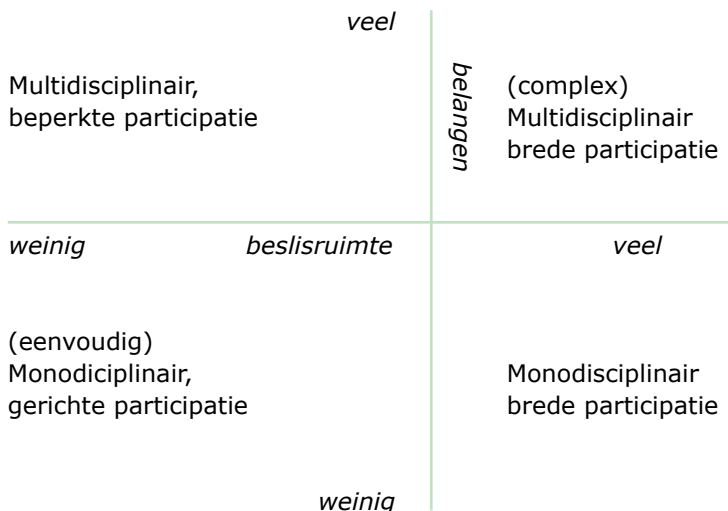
veel

Multidisciplinair, beperkte participatie

belangen

(complex) Multidisciplinair brede participatie

weinig

beslisruimte

veel

(eenvoudig) Monodiciplinair, gerichte participatie

Monodisciplinair brede participatie

weinig